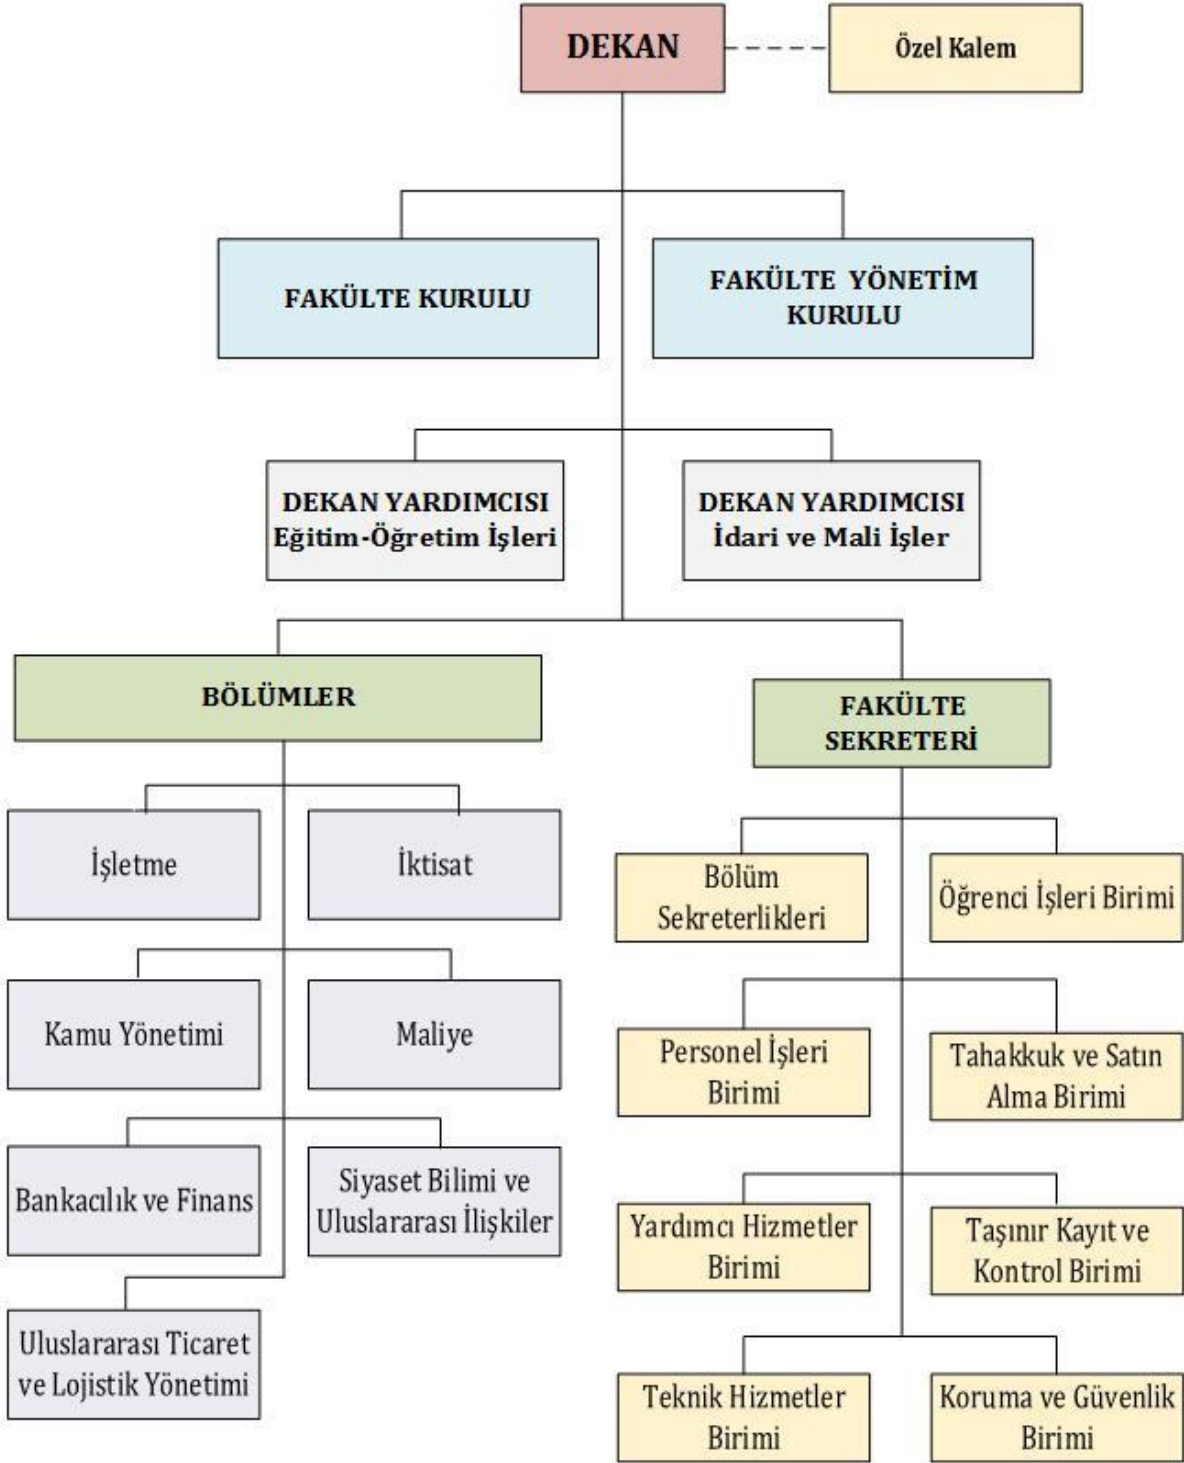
DEKAN

Özel Kalem

FAKÜLTE KURULU

FAKÜLTE YÖNETİM KURULU

DEKAN YARDIMCISI
Eğitim-Öğretim İşleri

DEKAN YARDIMCISI
İdari ve Mali İşler

BÖLÜMLER

İşletme

İktisat

Kamu Yönetimi

Maliye

Bankacılık ve Finans

Siyaset Bilimi ve Uluslararası İlişkiler

Uluslararası Ticaret ve Lojistik Yönetimi

FAKÜLTE SEKRETERİ

Bölüm Sekreterlikleri

Öğrenci İşleri Birimi

Personel İşleri Birimi

Tahakkuk ve Satın Alma Birimi

Yardımcı Hizmetler Birimi

Taşınır Kayıt ve Kontrol Birimi

Teknik Hizmetler Birimi

Koruma ve Güvenlik Birimi